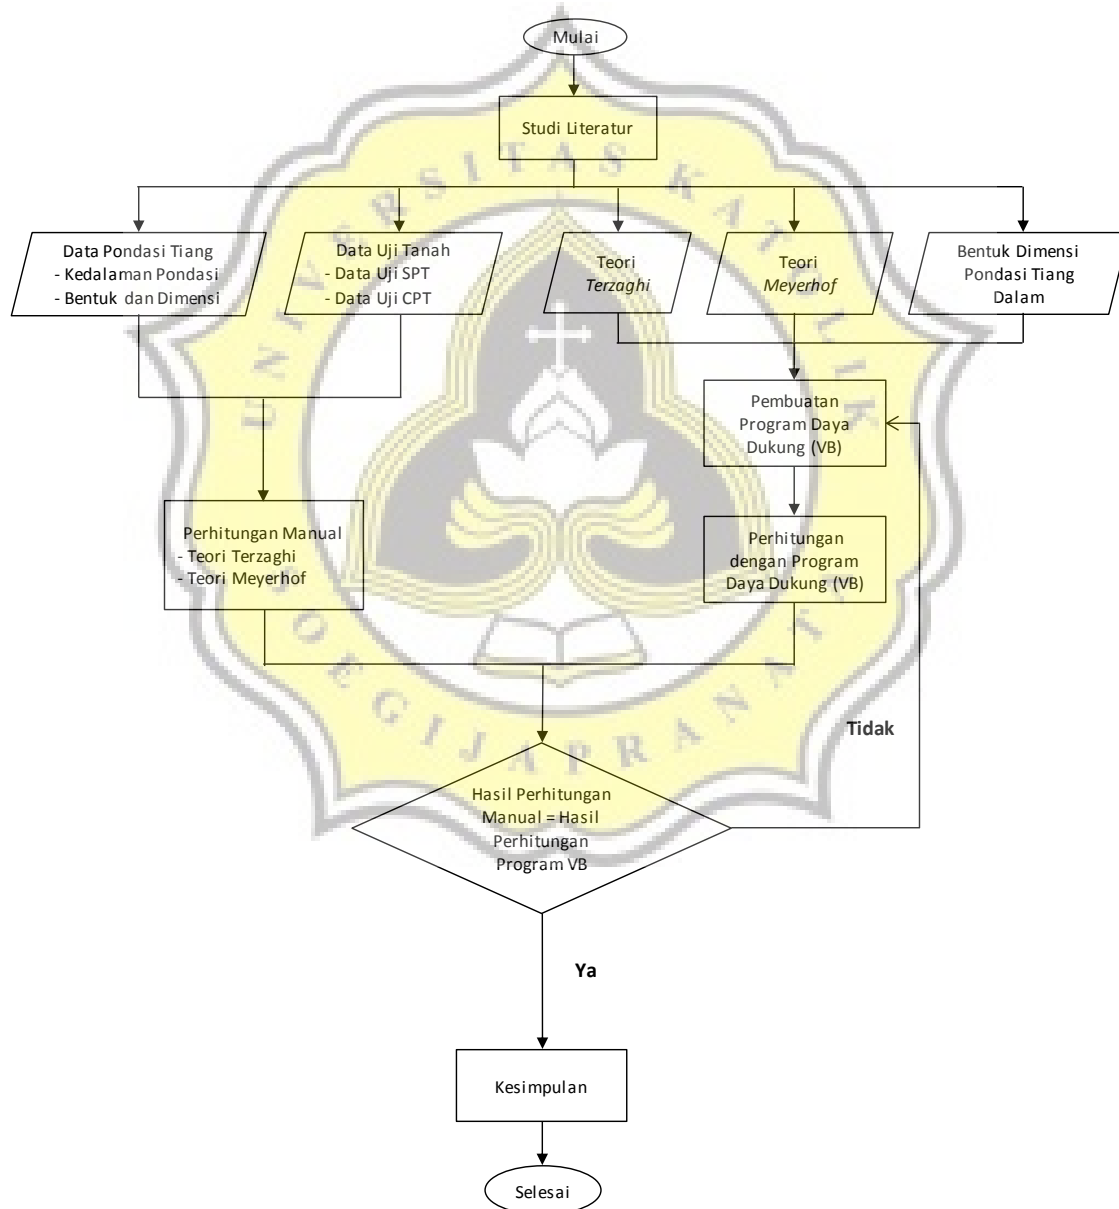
Mulai

Studi Literatur

Data Pondasi Tiang
- Kedalaman Pondasi
- Bentuk dan Dimensi

Data Uji Tanah
- Data Uji SPT
- Data Uji CPT

Teori
*Terzaghi*

Teori
*Meyerhof*

Bentuk Dimensi Pondasi Tiang Dalam

Pembuatan Program Daya Dukung (VB)

Perhitungan Manual
- Teori Terzaghi
- Teori Meyerhof

Perhitungan dengan Program Daya Dukung (VB)

Tidak

Hasil Perhitungan Manual = Hasil Perhitungan Program VB

Ya

Kesimpulan

Selesai